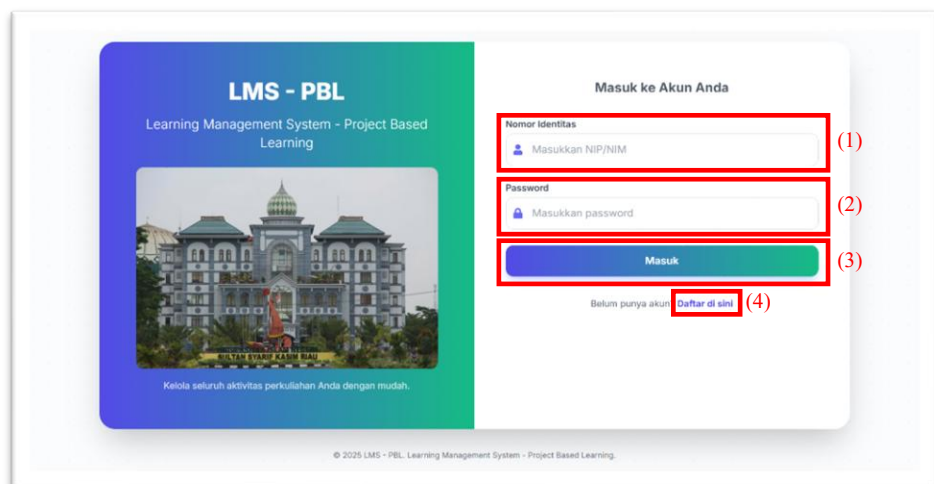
LMS - PBL

Learning Management System - Project Based Learning

SULTAN SYARIF KASIM RIAU

Kelola seluruh aktivitas perkuliahan Anda dengan mudah.

Masuk ke Akun Anda

Nomor Identitas

Masukkan NIP/NIM

(1)

Password

Masukkan password

(2)

Masuk

(3)

Belum punya akun? Daftar di sini (4)

© 2025 LMS - PBL. Learning Management System - Project Based Learning.